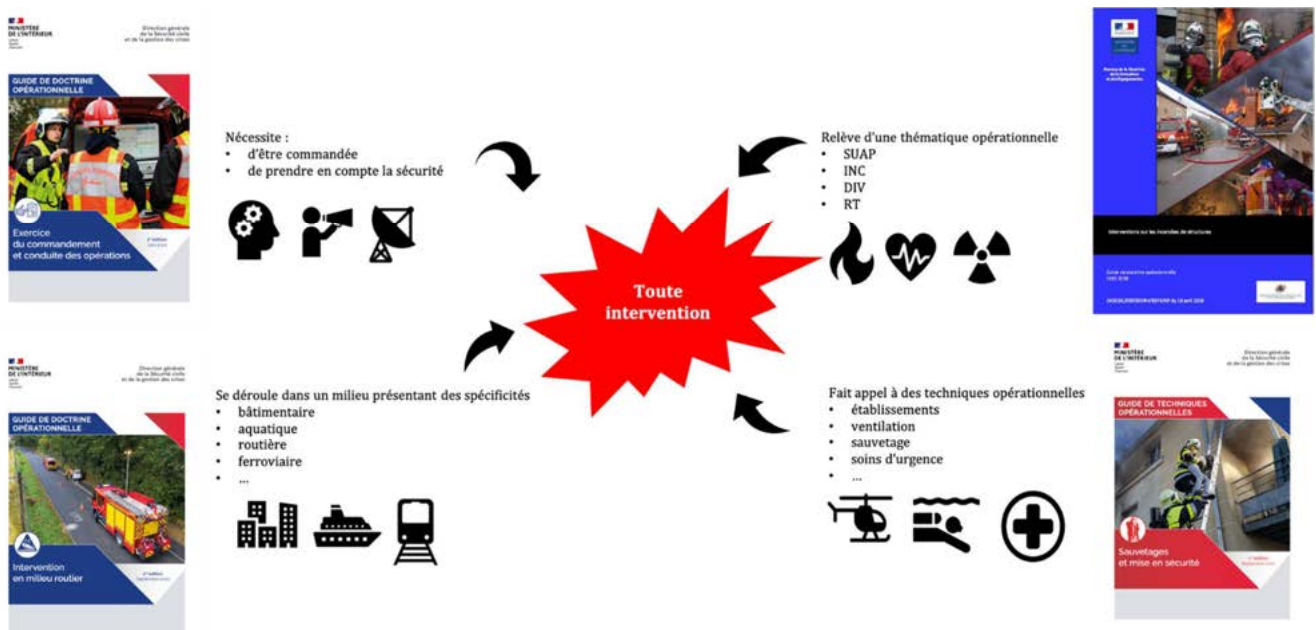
MINISTÈRE DE L'INTÉRIEUR

Direction générale de la Sécurité civile et de la gestion des crises

GUIDE DE DOCTRINE OPÉRATIONNELLE

Exercice du commandement et conduite des opérations

Nécessite :
• d'être commandée
• de prendre en compte la sécurité

Relève d'une thématique opérationnelle
• SUAP
• INC
• DIV
• RT

Interventions sur les incendies de structures

Toute intervention

MINISTÈRE DE L'INTÉRIEUR

Direction générale de la Sécurité civile et de la gestion des crises

GUIDE DE DOCTRINE OPÉRATIONNELLE

Intervention en milieu routier

Se déroule dans un milieu présentant des spécificités
• bâtimentaire
• aquatique
• routière
• ferroviaire
• …

Fait appel à des techniques opérationnelles
• établissements
• ventilation
• sauvetage
• soins d'urgence
• …

MINISTÈRE DE L'INTÉRIEUR

Direction générale de la Sécurité civile et de la gestion des crises

GUIDE DE TECHNIQUES OPÉRATIONNELLES

Sauvetages et mise en sécurité